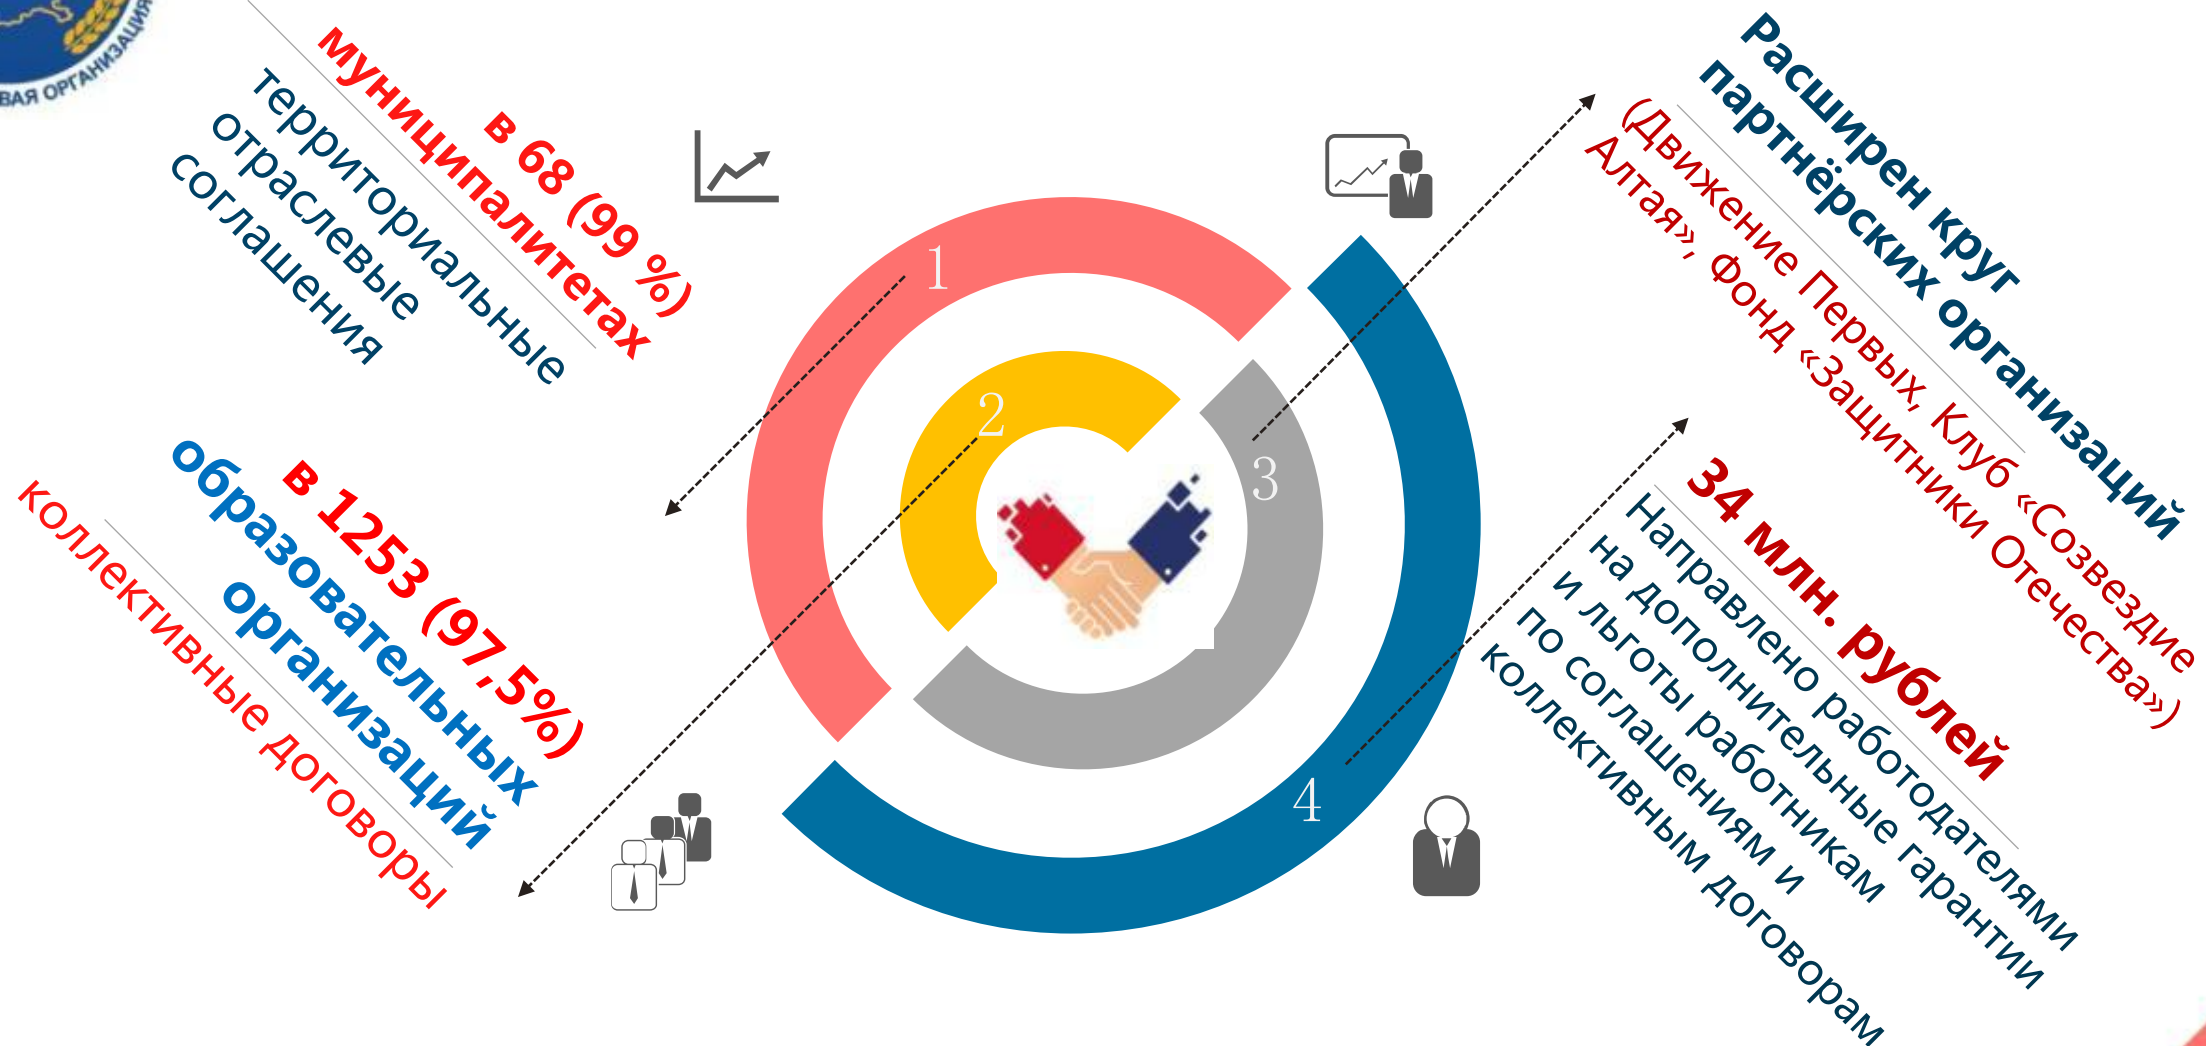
ВАЯ ОРГАНИЗАЦИЯ

в 68 (99 %) муниципалитетах территориальные отраслевые соглашения

в 1253 (97,5%) образовательных организаций коллективные договоры

1

2

3

4

Расширен круг партнёрских организаций (Движение Первых, Клуб «Созвездие Алтая», Фонд «Защитники Отечества»)

34 млн. рублей Направлено работодателями на дополнительные гарантии и льготы работникам по соглашениям и коллективным договорам